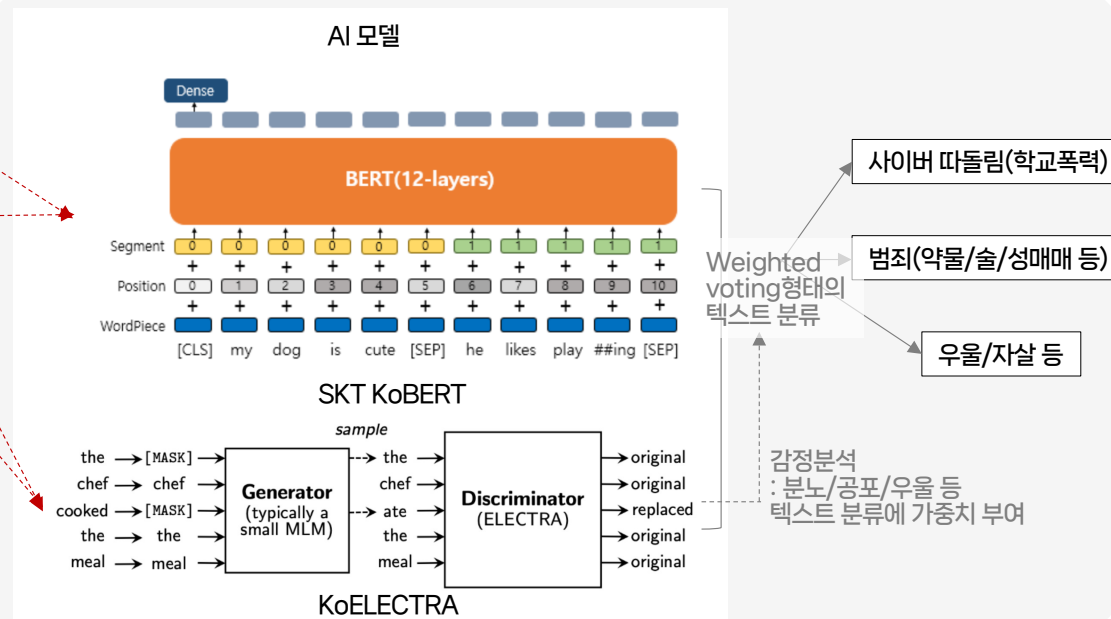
AI 모델

Dense

BERT(12-layers)

Segment 0 0 0 0 0 0 1 1 1 1 1

Position 0 1 2 3 4 5 6 7 8 9 10

WordPiece

[CLS] my dog is cute [SEP] he likes play ##ing [SEP]

SKT KoBERT

sample

the → [MASK] → the
chef → chef → chef
cooked → [MASK] → ate
the → the → the
meal → meal → meal

Generator (typically a small MLM)

Discriminator (ELECTRA)

original
original
replaced
original
original

KoELECTRA

Weighted voting형태의 텍스트 분류

사이버 따돌림(학교폭력)

범죄(약물/술/성매매 등)

우울/자살 등

감정분석
: 분노/공포/우울 등
텍스트 분류에 가중치 부여